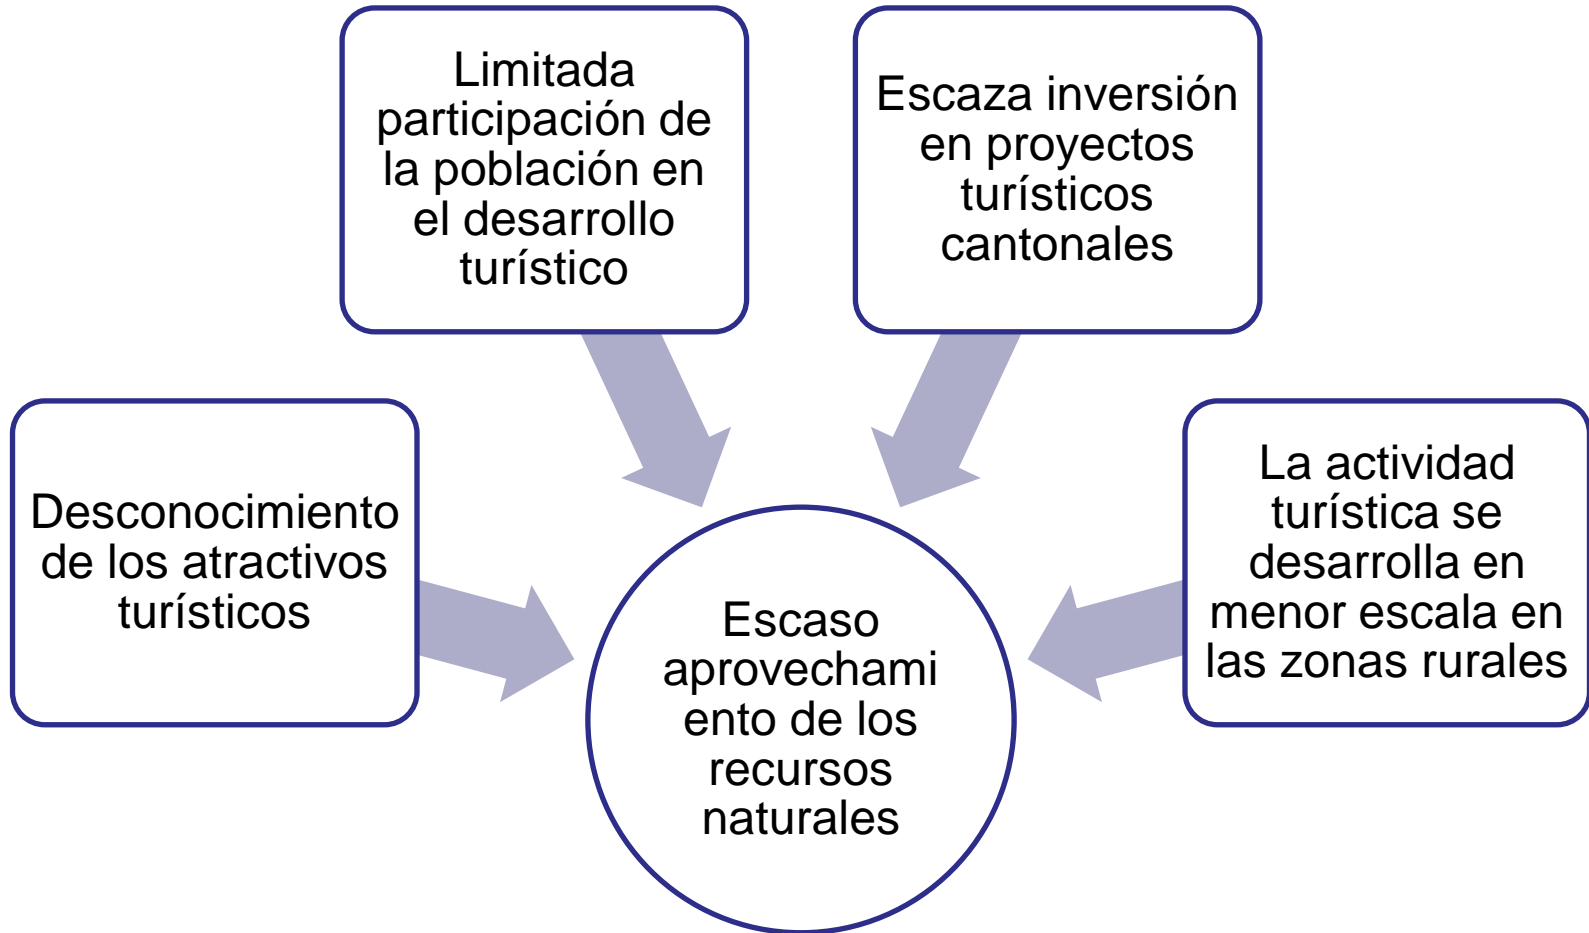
Limitada participación de la población en el desarrollo turístico

Escaza inversión en proyectos turísticos cantonales

Desconocimiento de los atractivos turísticos

La actividad turística se desarrolla en menor escala en las zonas rurales

Escaso aprovechami ento de los recursos naturales